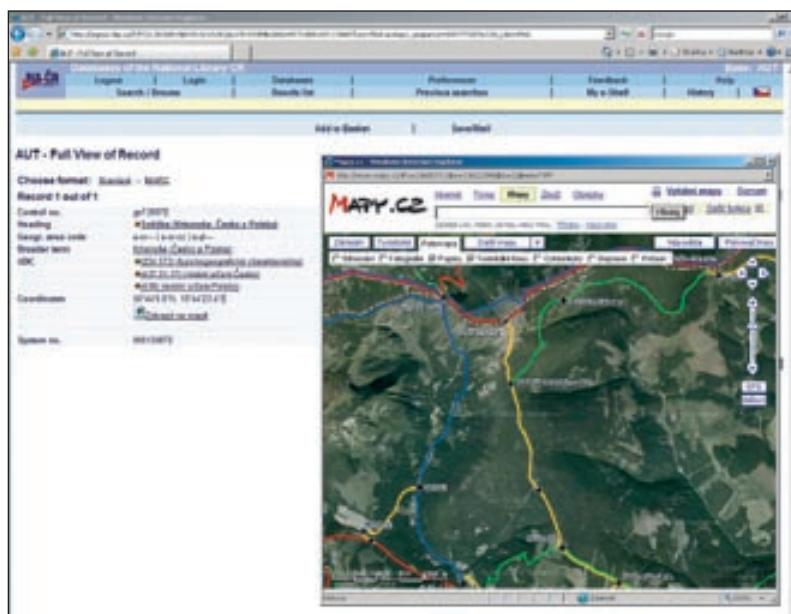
Databases of the National Library CR

Logout | Login | Databases | Preferences | Feedback | Help

Search / Browse | Results list | Previous searches | My e-Shelf | History

Add to Basket | Save/Mail

AUT - Full View of Record

Choose format: Standard - MARC

Record 1 out of 1

| | |
|---|---|
| Control no. | ge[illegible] |
| Heading | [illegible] |
| Geogr. area code | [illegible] |
| Broader term | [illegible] |
| UDC | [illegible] |
| | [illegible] |
| | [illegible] |
| Coordinates | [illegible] |
| | Zobrazit na mapě |
| System no. | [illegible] |

MAPY.CZ

Hledat | Firmy | Mapy | Zboží | Obrázky

Vytisknout mapu | Zavřít

Hledej

Základní | Turistická | Letecká | Další mapy

Měřítko

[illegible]